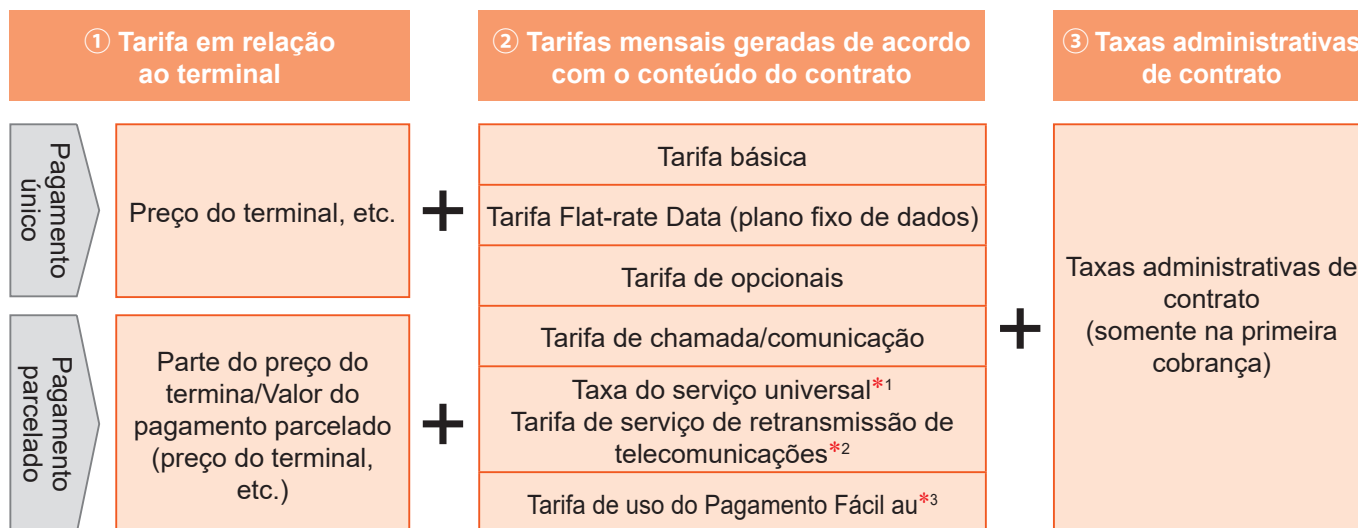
① Tarifa em relação ao terminal

② Tarifas mensais geradas de acordo com o conteúdo do contrato

③ Taxas administrativas de contrato

Pagamento único

Preço do terminal, etc.

+

Pagamento parcelado

Parte do preço do termina/Valor do pagamento parcelado (preço do terminal, etc.)

+

Tarifa básica

Tarifa Flat-rate Data (plano fixo de dados)

Tarifa de opcionais

Tarifa de chamada/comunicação

Taxa do serviço universal*1
Tarifa de serviço de retransmissão de telecomunicações*2

Tarifa de uso do Pagamento Fácil au*3

+

Taxas administrativas de contrato (somente na primeira cobrança)